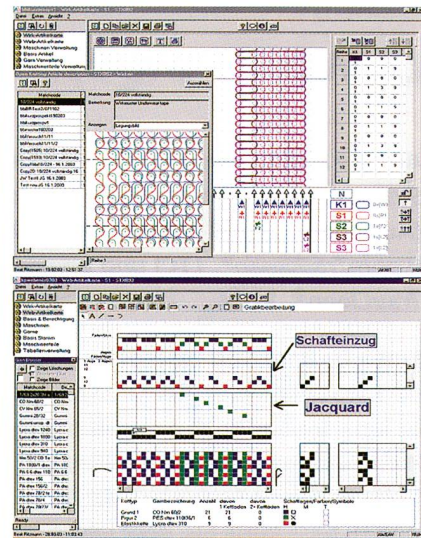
Datei Extras Ansicht

Web-Artikel
Web-Artikelliste
Maschinen Verwaltung
Basis Artikel
Garn Verwaltung
Maschinenliste Verwaltung

Datei Kettwirk Artikel description

Maschcode

Musterstelle

Reihe

N
K1
S1
S2
S3
S3

Graphikbearbeitung

Schafteinzug

Jacquard

Web-Artikel
Web-Artikelliste
Basis & Berechnung
Maschinen
Garne
Basis Daten
Maschinenliste
Tabellenverwaltung

Maschcode

Fadentyp
Garnbezeichnung
Anzahl
davon

Grund 1
Figur 2
Elasthkette

Ready